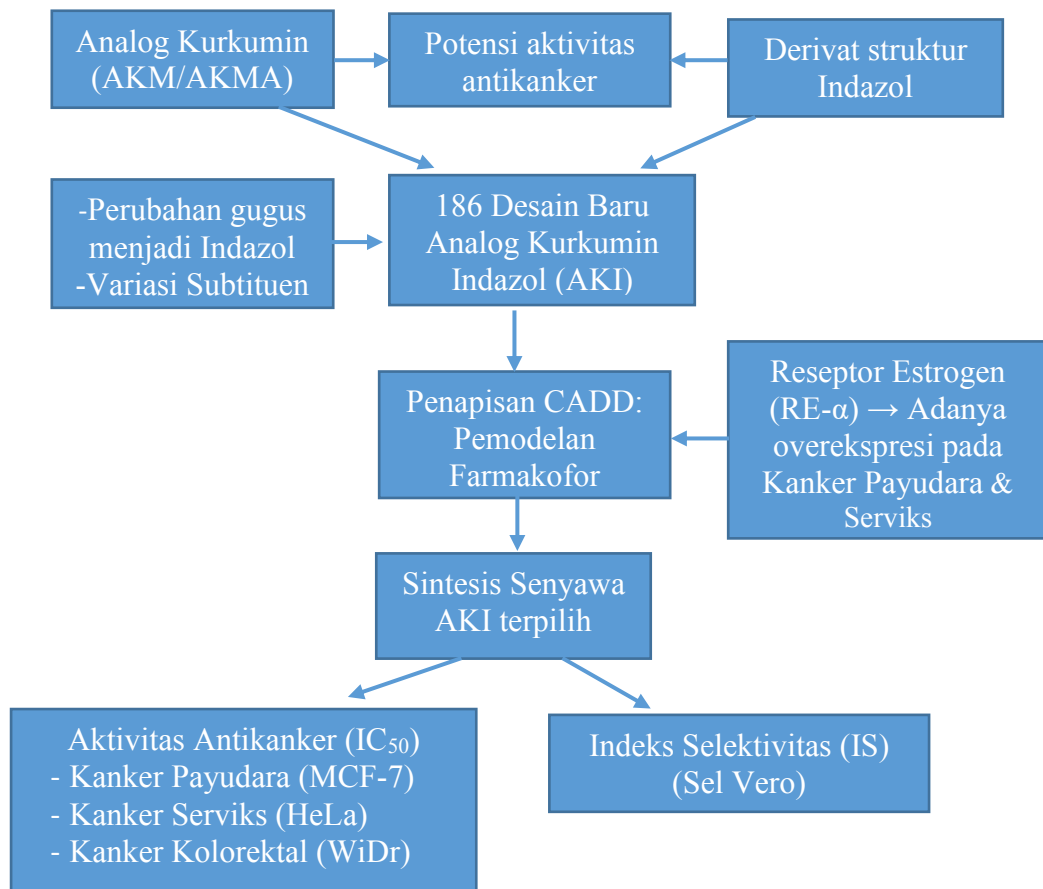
Analog Kurkumin (AKM/AKMA)

Potensi aktivitas antikanker

Derivat struktur Indazol

-Perubahan gugus menjadi Indazol
-Variasi Subtituen

186 Desain Baru Analog Kurkumin Indazol (AKI)

Penapisan CADD: Pemodelan Farmakofor

Reseptor Estrogen (RE-α) → Adanya overekspresi pada Kanker Payudara & Serviks

Sintesis Senyawa AKI terpilih

Aktivitas Antikanker ($IC_{50}$)
- Kanker Payudara (MCF-7)
- Kanker Serviks (HeLa)
- Kanker Kolorektal (WiDr)

Indeks Selektivitas (IS) (Sel Vero)